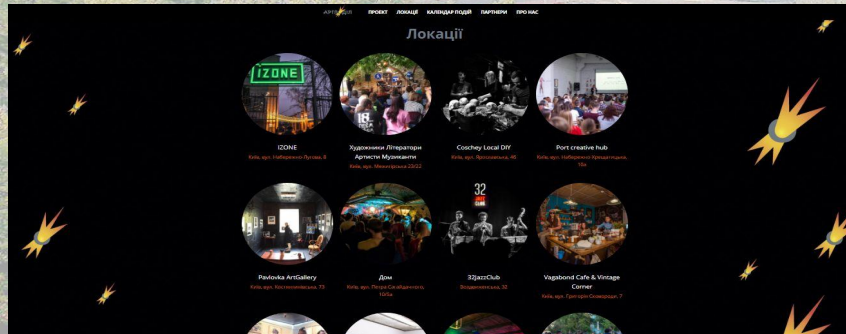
АРТ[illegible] ПРОЕКТ ЛОКАЦІЇ КАЛЕНДАР ПОДІЙ ПАРТНЕРИ ПРО НАС

Локації

IZONE
Київ, вул. Набережно-Лугова, 8

Художники Літератори Артисти Музиканти
Київ, вул. Межигірська 23/22

Coschey Local DIY
Київ, вул. Ярославська, 48

Port creative hub
Київ, вул. Набережно-Хрещатицька, 10а

Pavlovka ArtGallery
Київ, вул. Костянтинівська, 73

Дом
Київ, вул. Петра Сагайдачного, 10/5а

32jazzClub
Воздвиженська, 32

Vagabond Cafe & Vintage Corner
Київ, вул. Григорія Сковороди, 7